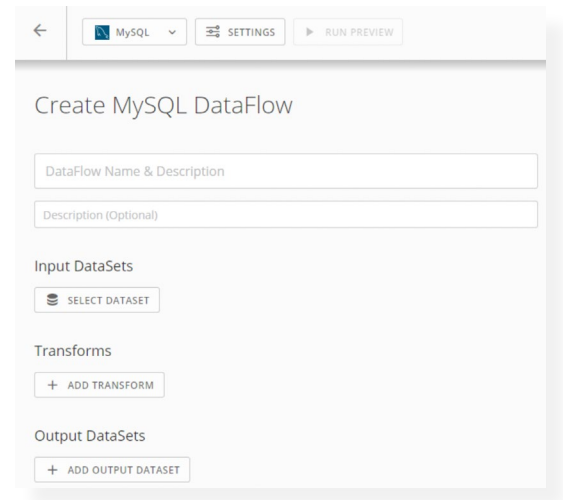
MySQL
SETTINGS
RUN PREVIEW

Create MySQL DataFlow

DataFlow Name & Description

Description (Optional)

Input DataSets

SELECT DATASET

Transforms

+ ADD TRANSFORM

Output DataSets

+ ADD OUTPUT DATASET